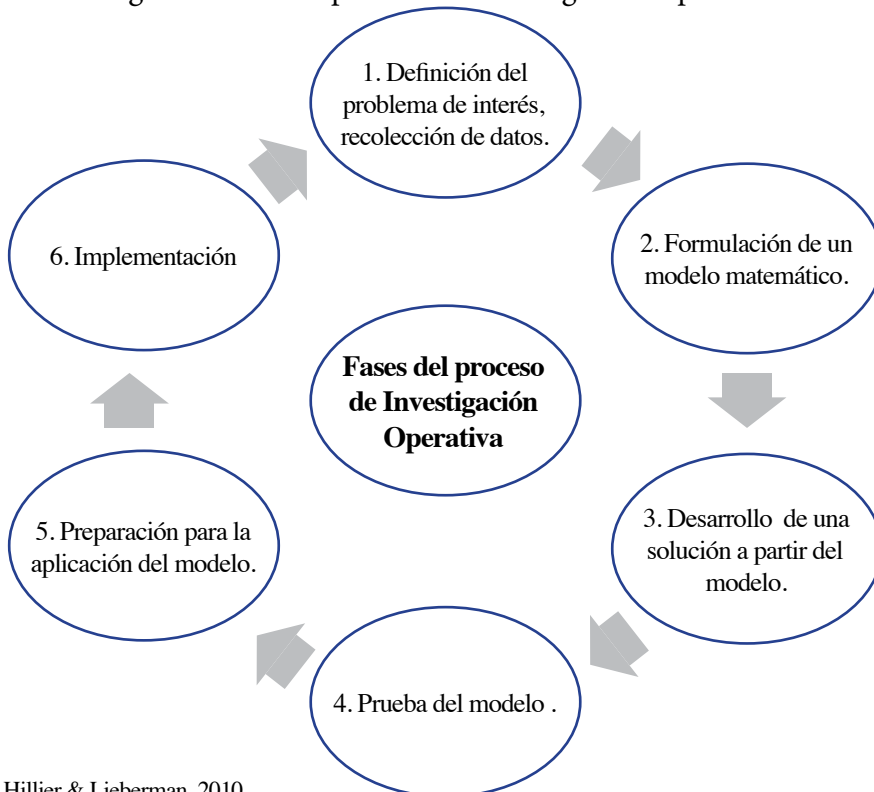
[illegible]

1. Definición del problema de interés, recolección de datos.

2. Formulación de un modelo matemático.

3. Desarrollo de una solución a partir del modelo.

4. Prueba del modelo .

5. Preparación para la aplicación del modelo.

6. Implementación

**Fases del proceso de Investigación Operativa**

Hillier & Lieberman, 2010